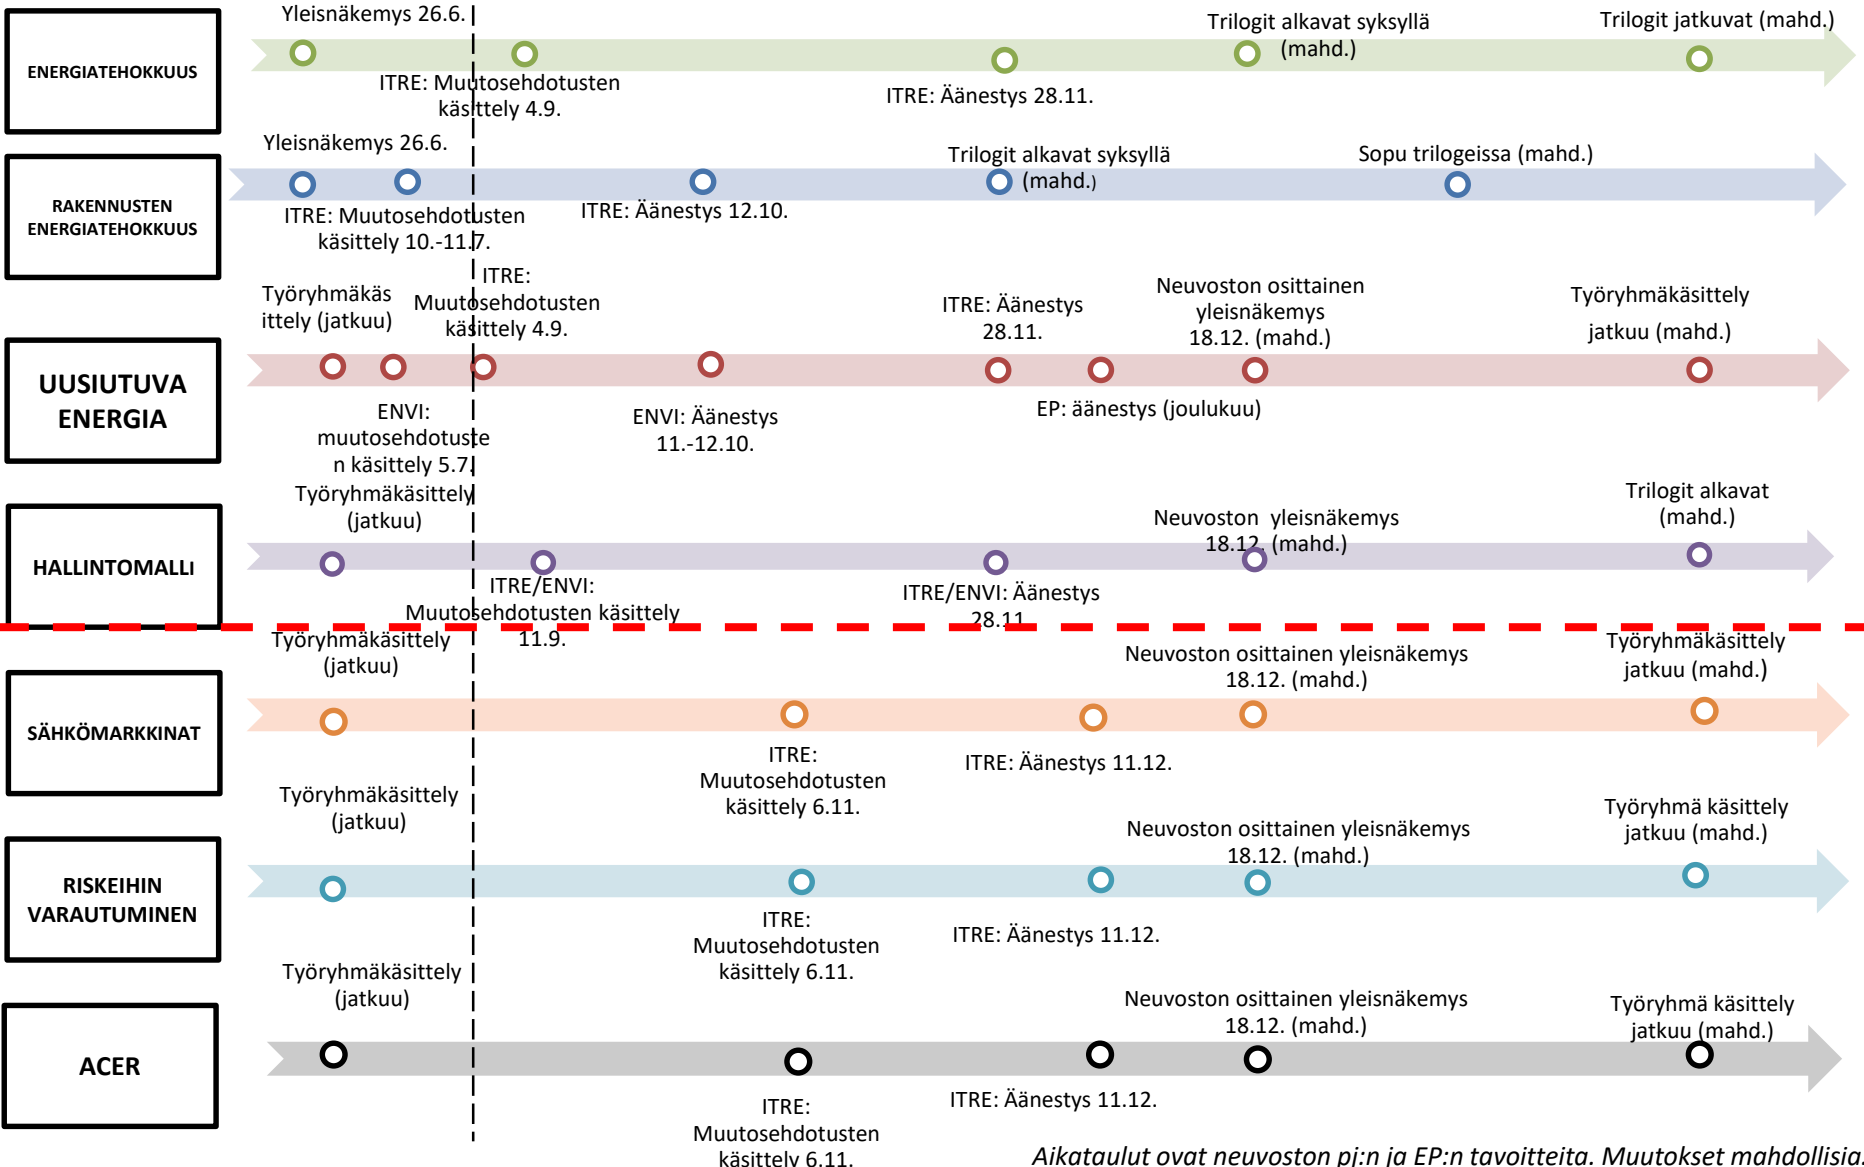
ENERGIATEHOKKUUS

Yleisnäkemys 26.6.

ITRE: Muutosehdotusten käsittely 4.9.

ITRE: Äänestys 28.11.

Trilogit alkavat syksyllä (mahd.)

Trilogit jatkuvat (mahd.)

RAKENNUSTEN ENERGIATEHOKKUUS

Yleisnäkemys 26.6.

ITRE: Muutosehdotusten käsittely 10.-11.7.

ITRE: Äänestys 12.10.

Trilogit alkavat syksyllä (mahd.)

Sopu trilogeissa (mahd.)

UUSIUTUVA ENERGIA

Työryhmäkäsittely (jatkuu)

ENVI: muutosehdotusten käsittely 5.7.

ITRE: Muutosehdotusten käsittely 4.9.

ENVI: Äänestys 11.-12.10.

ITRE: Äänestys 28.11.

EP: äänestys (joulukuu)

Neuvoston osittainen yleisnäkemys 18.12. (mahd.)

Työryhmäkäsittely jatkuu (mahd.)

HALLINTOMALLI

Työryhmäkäsittely (jatkuu)

ITRE/ENVI: Muutosehdotusten käsittely 11.9.

ITRE/ENVI: Äänestys 28.11

Neuvoston yleisnäkemys 18.12. (mahd.)

Trilogit alkavat (mahd.)

SÄHKÖMARKKINAT

Työryhmäkäsittely (jatkuu)

ITRE: Muutosehdotusten käsittely 6.11.

ITRE: Äänestys 11.12.

Neuvoston osittainen yleisnäkemys 18.12. (mahd.)

Työryhmäkäsittely jatkuu (mahd.)

RISKEIHIN VARAUTUMINEN

Työryhmäkäsittely (jatkuu)

ITRE: Muutosehdotusten käsittely 6.11.

ITRE: Äänestys 11.12.

Neuvoston osittainen yleisnäkemys 18.12. (mahd.)

Työryhmä käsittely jatkuu (mahd.)

ACER

Työryhmäkäsittely (jatkuu)

ITRE: Muutosehdotusten käsittely 6.11.

ITRE: Äänestys 11.12.

Neuvoston osittainen yleisnäkemys 18.12. (mahd.)

Työryhmä käsittely jatkuu (mahd.)

Aikataulut ovat neuvoston pj:n ja EP:n tavoitteita. Muutokset mahdollisia.